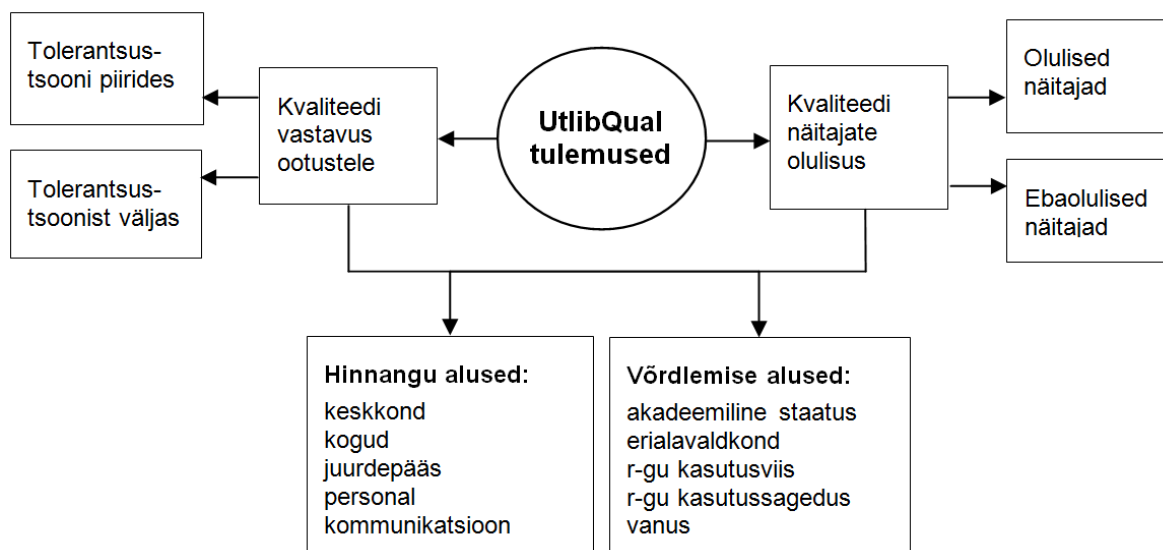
Tolerantsus-tsooni piirides

Tolerantsus-tsoonist väljas

Kvaliteedi vastavus ootustele

UtlibQual tulemused

Kvaliteedi näitajate olulisus

Olulised näitajad

Ebaolulised näitajad

Hinnangu alused:
keskkond
kogud
juurdepääs
personal
kommunikatsioon

Võrdlemise alused:
akadeemiline staatus
erialavaldkond
r-gu kasutusviis
r-gu kasutussagedus
vanus